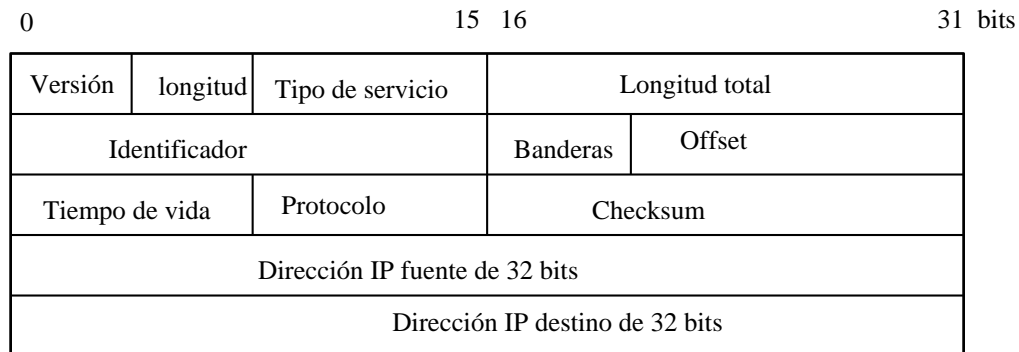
0 15 16 31 bits

| Versión | longitud | Tipo de servicio | Longitud total | |
|---|---|---|---|---|
| Identificador | | | Banderas | Offset |
| Tiempo de vida | | Protocolo | Checksum | |
| Dirección IP fuente de 32 bits | | | | |
| Dirección IP destino de 32 bits | | | | |